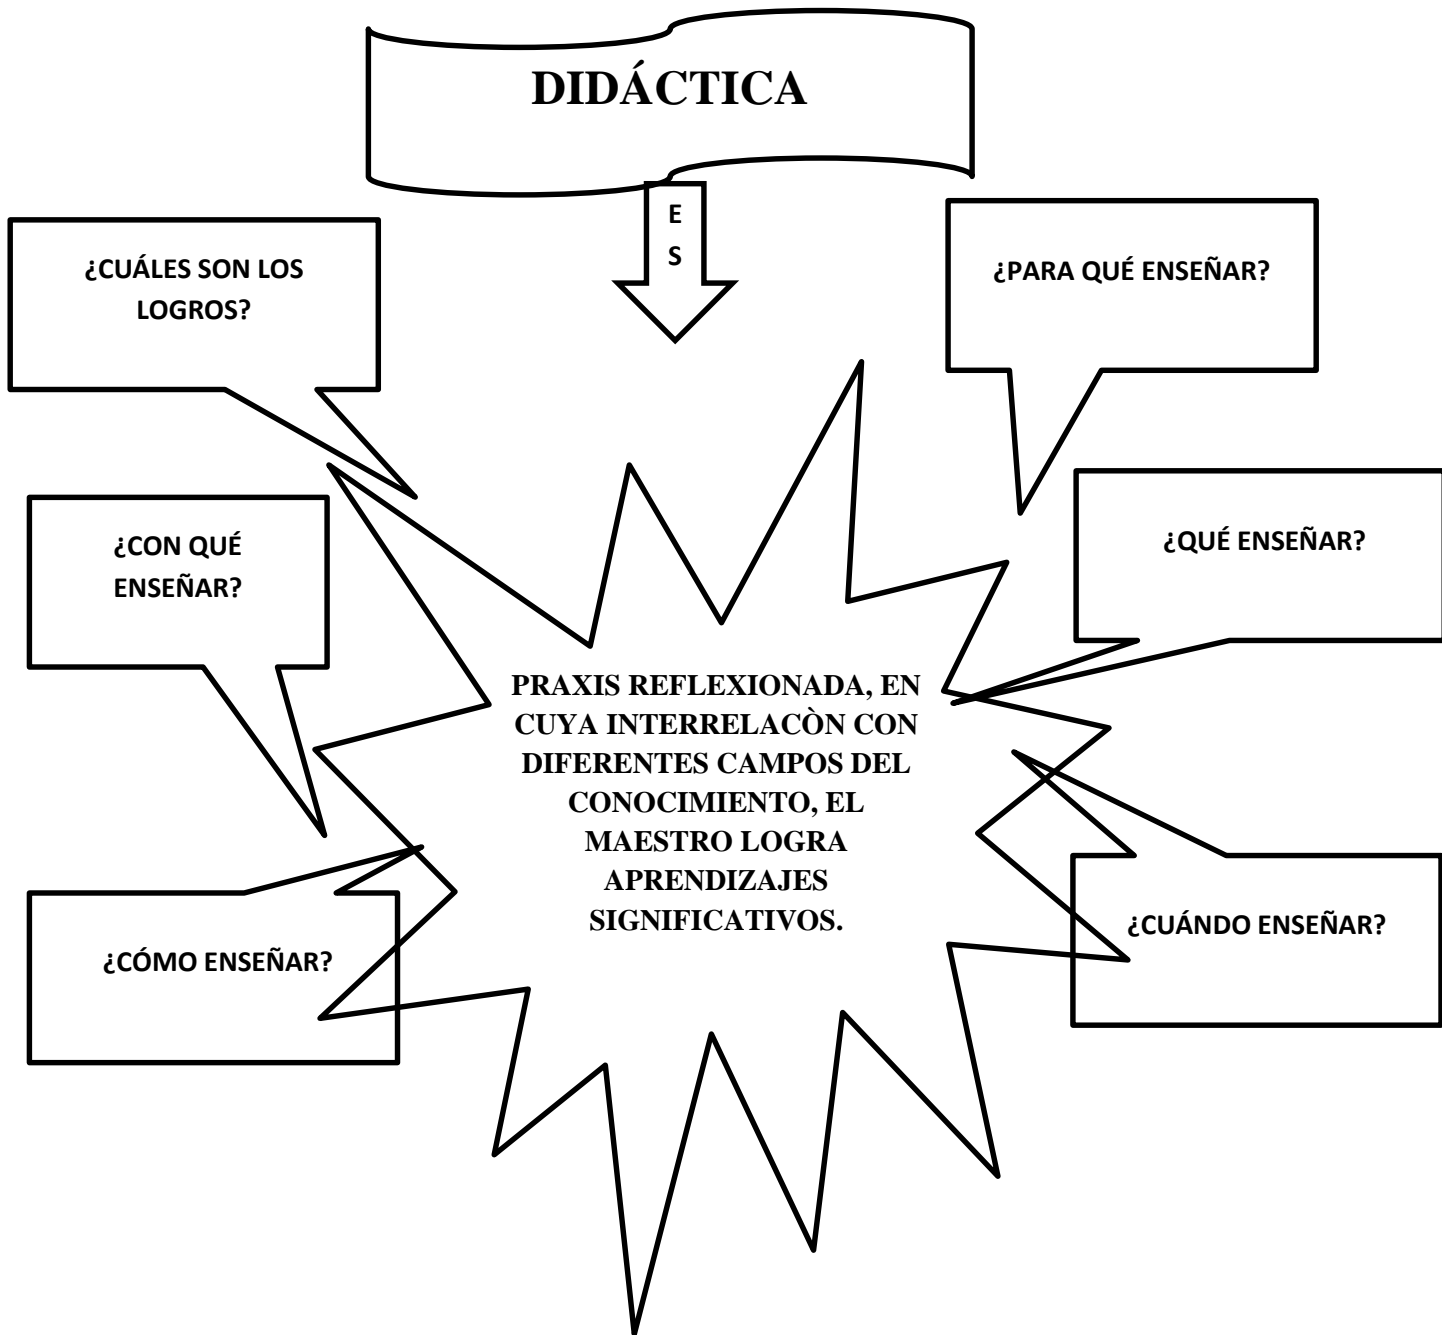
DIDÁCTICA

ES

¿CUÁLES SON LOS LOGROS?

¿PARA QUÉ ENSEÑAR?

¿CON QUÉ ENSEÑAR?

¿QUÉ ENSEÑAR?

PRAXIS REFLEXIONADA, EN CUYA INTERRELACÒN CON DIFERENTES CAMPOS DEL CONOCIMIENTO, EL MAESTRO LOGRA APRENDIZAJES SIGNIFICATIVOS.

¿CÓMO ENSEÑAR?

¿CUÁNDO ENSEÑAR?